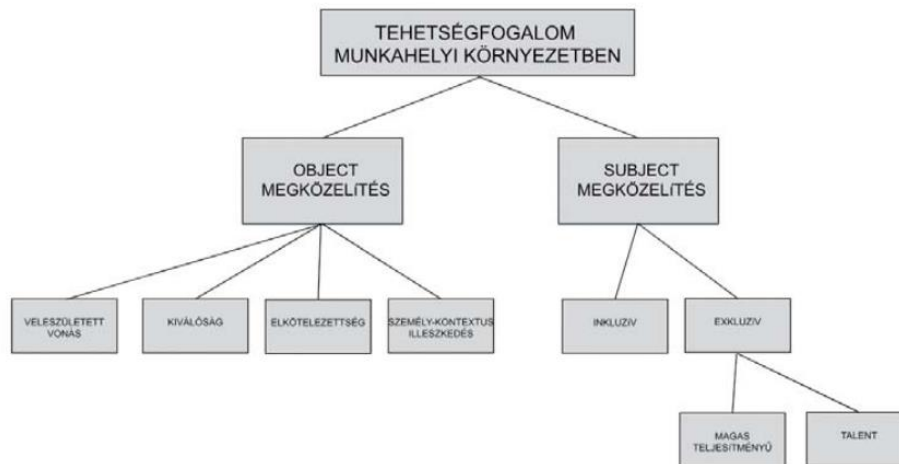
TEHETSÉGFOGALOM MUNKAHELYI KÖRNYEZETBEN

OBJECT MEGKÖZELÍTÉS

SUBJECT MEGKÖZELÍTÉS

VELESZÜLETETT VONÁS

KIVÁLÓSÁG

ELKÖTELEZETTSÉG

SZEMÉLY-KONTEXTUS ILLESZKEDÉS

INKLUZÍV

EXKLUZÍV

MAGAS TELJESÍTMÉNYŰ

TALENT